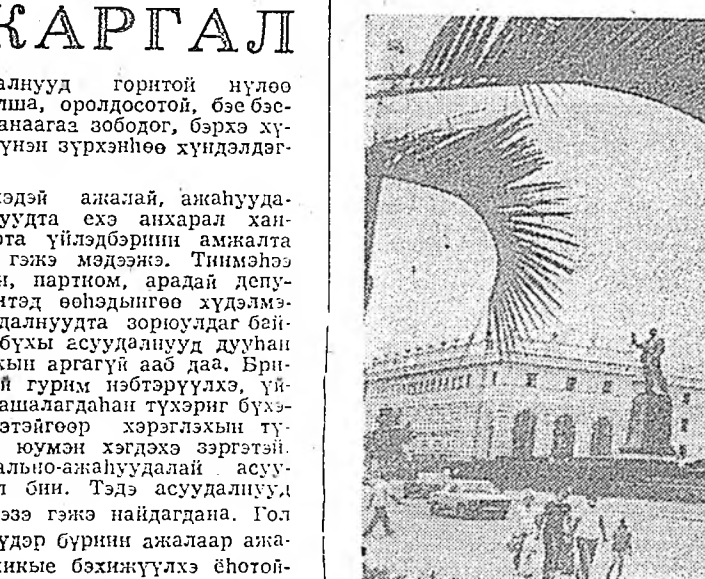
ЖАРГАЛ

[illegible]алнууд горитой нүлөө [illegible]лша, оролдосотой, бэе бэе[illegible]анаагаа зободог, бэрхэ хү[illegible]үнэн зүрхэнһөө хүндэлдэг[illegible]

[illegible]эдэй ажалай, ажаһууда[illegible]уудта ехэ анхарал хан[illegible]ота үйлэдбэриин амжалта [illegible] гэжэ мэдээжэ. Тиимэһээ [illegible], партком, арадай депу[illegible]нтэд өөһэдынгөө хүдэлмэ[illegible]далнуудта зорюулдаг бай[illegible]бүхы асуудалнууд дууһан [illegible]хын аргагүй ааб даа. Бри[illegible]й гурим нэбтэрүүлхэ, үй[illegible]ашалагдаһан түхэриг бүхэ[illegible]тэйгөөр хэрэглэхын тү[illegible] юумэн хэгдэхэ зэргэтэй. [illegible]ально-ажаһуудалай асуу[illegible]л бни. Тэдэ асуудалнууд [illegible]ээ гэжэ найдагдана. Гол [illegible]удэр бүриин ажалаар ажа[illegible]икые бэхижүүлхэ ёһотой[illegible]